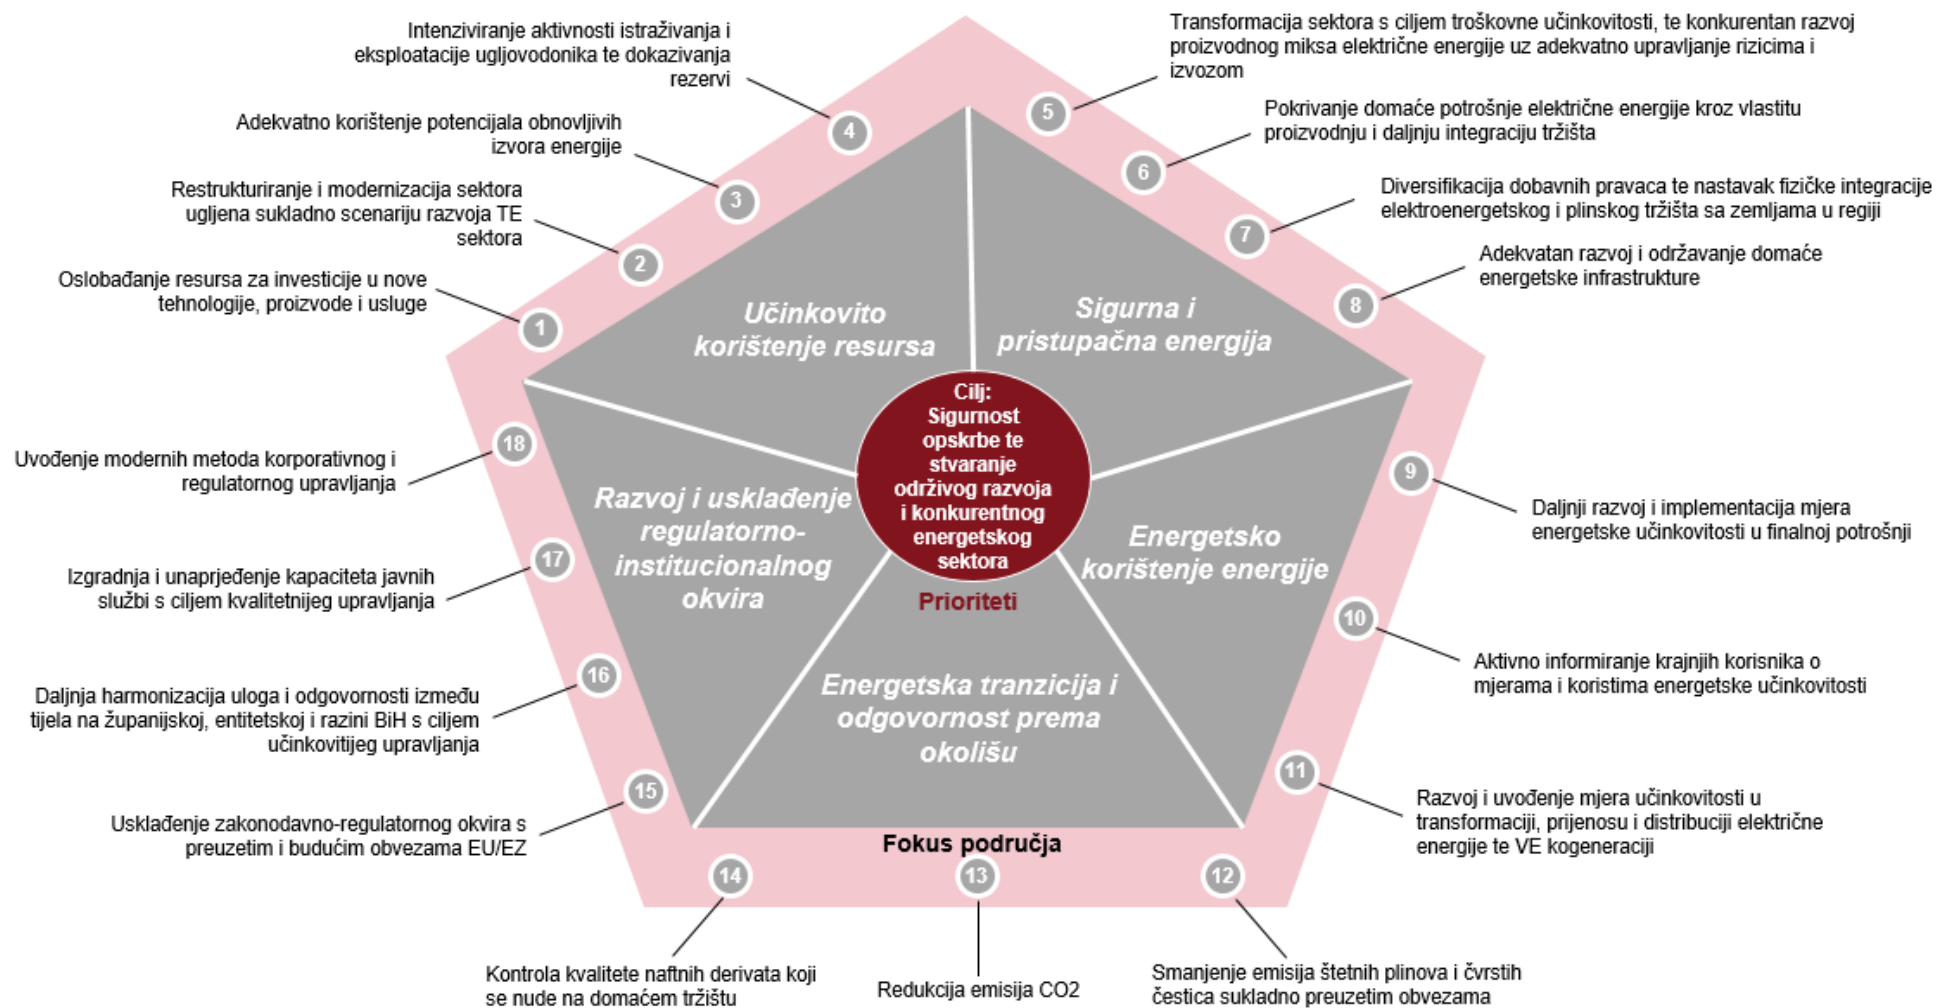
Intenziviranje aktivnosti istraživanja i eksploatacije ugljovodonika te dokazivanja rezervi

4

Transformacija sektora s ciljem troškovne učinkovitosti, te konkurentan razvoj proizvodnog miksa električne energije uz adekvatno upravljanje rizicima i izvozom

5

Adekvatno korištenje potencijala obnovljivih izvora energije

3

Pokrivanje domaće potrošnje električne energije kroz vlastitu proizvodnju i daljnju integraciju tržišta

6

Restrukturiranje i modernizacija sektora ugljena sukladno scenariju razvoja TE sektora

2

Diversifikacija dobavnih pravaca te nastavak fizičke integracije elektroenergetskog i plinskog tržišta sa zemljama u regiji

7

Oslobađanje resursa za investicije u nove tehnologije, proizvode i usluge

1

Adekvatan razvoj i održavanje domaće energetske infrastrukture

8

Učinkovito korištenje resursa

Sigurna i pristupačna energija

Cilj: Sigurnost opskrbe te stvaranje održivog razvoja i konkurentnog energetskog sektora

Prioriteti

18

Uvođenje modernih metoda korporativnog i regulatornog upravljanja

Razvoj i usklađenje regulatorno-institucionalnog okvira

9

Daljnji razvoj i implementacija mjera energetske učinkovitosti u finalnoj potrošnji

Energetsko korištenje energije

17

Izgradnja i unaprjeđenje kapaciteta javnih službi s ciljem kvalitetnijeg upravljanja

10

Aktivno informiranje krajnjih korisnika o mjerama i koristima energetske učinkovitosti

16

Daljnja harmonizacija uloga i odgovornosti između tijela na županijskoj, entitetskoj i razini BiH s ciljem učinkovitijeg upravljanja

Energetska tranzicija i odgovornost prema okolišu

11

Razvoj i uvođenje mjera učinkovitosti u transformaciji, prijenosu i distribuciji električne energije te VE kogeneraciji

15

Usklađenje zakonodavno-regulatornog okvira s preuzetim i budućim obvezama EU/EZ

Fokus područja

14

13

12

Kontrola kvalitete naftnih derivata koji se nude na domaćem tržištu

Redukcija emisija CO2

Smanjenje emisija štetnih plinova i čvrstih čestica sukladno preuzetim obvezama